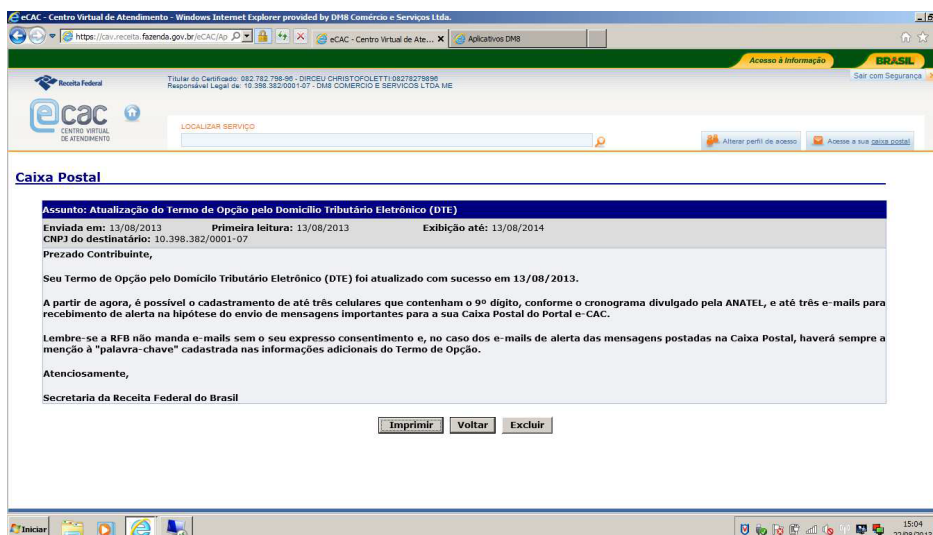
eCAC - Centro Virtual de Atendimento - Windows Internet Explorer provided by DM8 Comércio e Serviços Ltda.

https://cav.receita.fazenda.gov.br/eCAC/Ap

eCAC - Centro Virtual de Ate... ×

Aplicativos DM8

Acesso à informação

BRASIL

Sair com Segurança

Receita Federal

Titular do Certificado: 082.782.798-96 - DIRCEU CHRISTOFOLETTI:08278279896
Responsável Legal de: 10.398.382/0001-07 - DM8 COMERCIO E SERVICOS LTDA ME

eCAC CENTRO VIRTUAL DE ATENDIMENTO

LOCALIZAR SERVIÇO

Alterar perfil de acesso

Acesse a sua caixa postal

Caixa Postal

Assunto: Atualização do Termo de Opção pelo Domicílio Tributário Eletrônico (DTE)

Enviada em: 13/08/2013 Primeira leitura: 13/08/2013 Exibição até: 13/08/2014
CNPJ do destinatário: 10.398.382/0001-07

Prezado Contribuinte,

Seu Termo de Opção pelo Domicílio Tributário Eletrônico (DTE) foi atualizado com sucesso em 13/08/2013.

A partir de agora, é possível o cadastramento de até três celulares que contenham o 9º dígito, conforme o cronograma divulgado pela ANATEL, e até três e-mails para recebimento de alerta na hipótese do envio de mensagens importantes para a sua Caixa Postal do Portal e-CAC.

Lembre-se a RFB não manda e-mails sem o seu expresso consentimento e, no caso dos e-mails de alerta das mensagens postadas na Caixa Postal, haverá sempre a menção à "palavra-chave" cadastrada nas informações adicionais do Termo de Opção.

Atenciosamente,

Secretaria da Receita Federal do Brasil

Imprimir Voltar Excluir

Iniciar

15:04
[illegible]